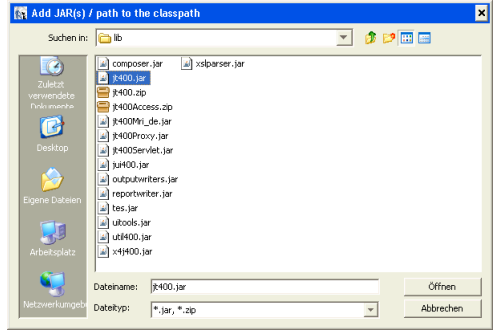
Add JAR(s) / path to the classpath

Suchen in: lib

Zuletzt verwendete Dokumente

Desktop

Eigene Dateien

Arbeitsplatz

Netzwerkumgeb

composer.jar
jt400.jar
jt400.zip
jt400Access.zip
jt400Mri_de.jar
jt400Proxy.jar
jt400Servlet.jar
jui400.jar
outputwriters.jar
reportwriter.jar
tes.jar
uitools.jar
util400.jar
x4j400.jar
xslparser.jar

Dateiname: jt400.jar

Dateityp: *.jar, *.zip

Öffnen

Abbrechen